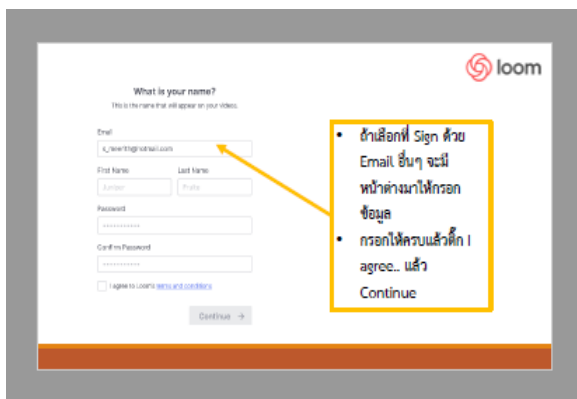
loom

What is your name?

This is the name that will appear on your videos.

Email

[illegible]@hotmail.com

First Name

Junior

Last Name

Profa

Password

••••••••••••

Confirm Password

••••••••••••

I agree to Loom's terms and conditions

Continue →

- ถ้าเลือกที่ Sign ด้วย Email อื่นๆ จะมีหน้าต่างมาให้กรอกข้อมูล
- กรอกให้ครบแล้วติ๊ก I agree.. แล้ว Continue